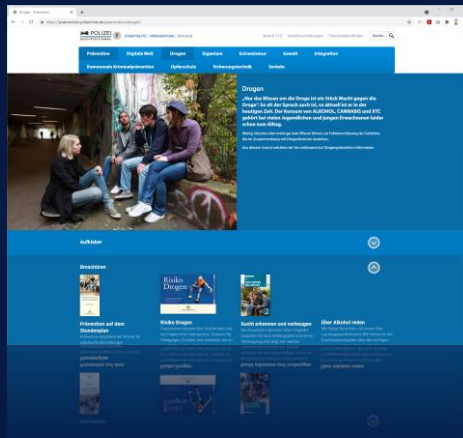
Drogen - Prävention

Prävention | Digitale Welt | Drogen | Eigentum | Extremismus | Gewalt | Integration

Kommunale Kriminalprävention | Opferschutz | Sicherungstechnik | Verkehr

Drogen

„Nur das Wissen um die Droge ist ein Stück Macht gegen die Droge". So alt der Spruch auch ist, so aktuell ist er in der heutigen Zeit. Der Konsum von ALKOHOL, CANNABIS und XTC gehört bei vielen Jugendlichen und jungen Erwachsenen leider schon zum Alltag.

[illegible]

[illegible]

Aufklärer

Broschüren

Prävention auf dem Stundenplan

Risiko Drogen

Risiko Drogen

Sucht erkennen und vorbeugen

Über Alkohol reden

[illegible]